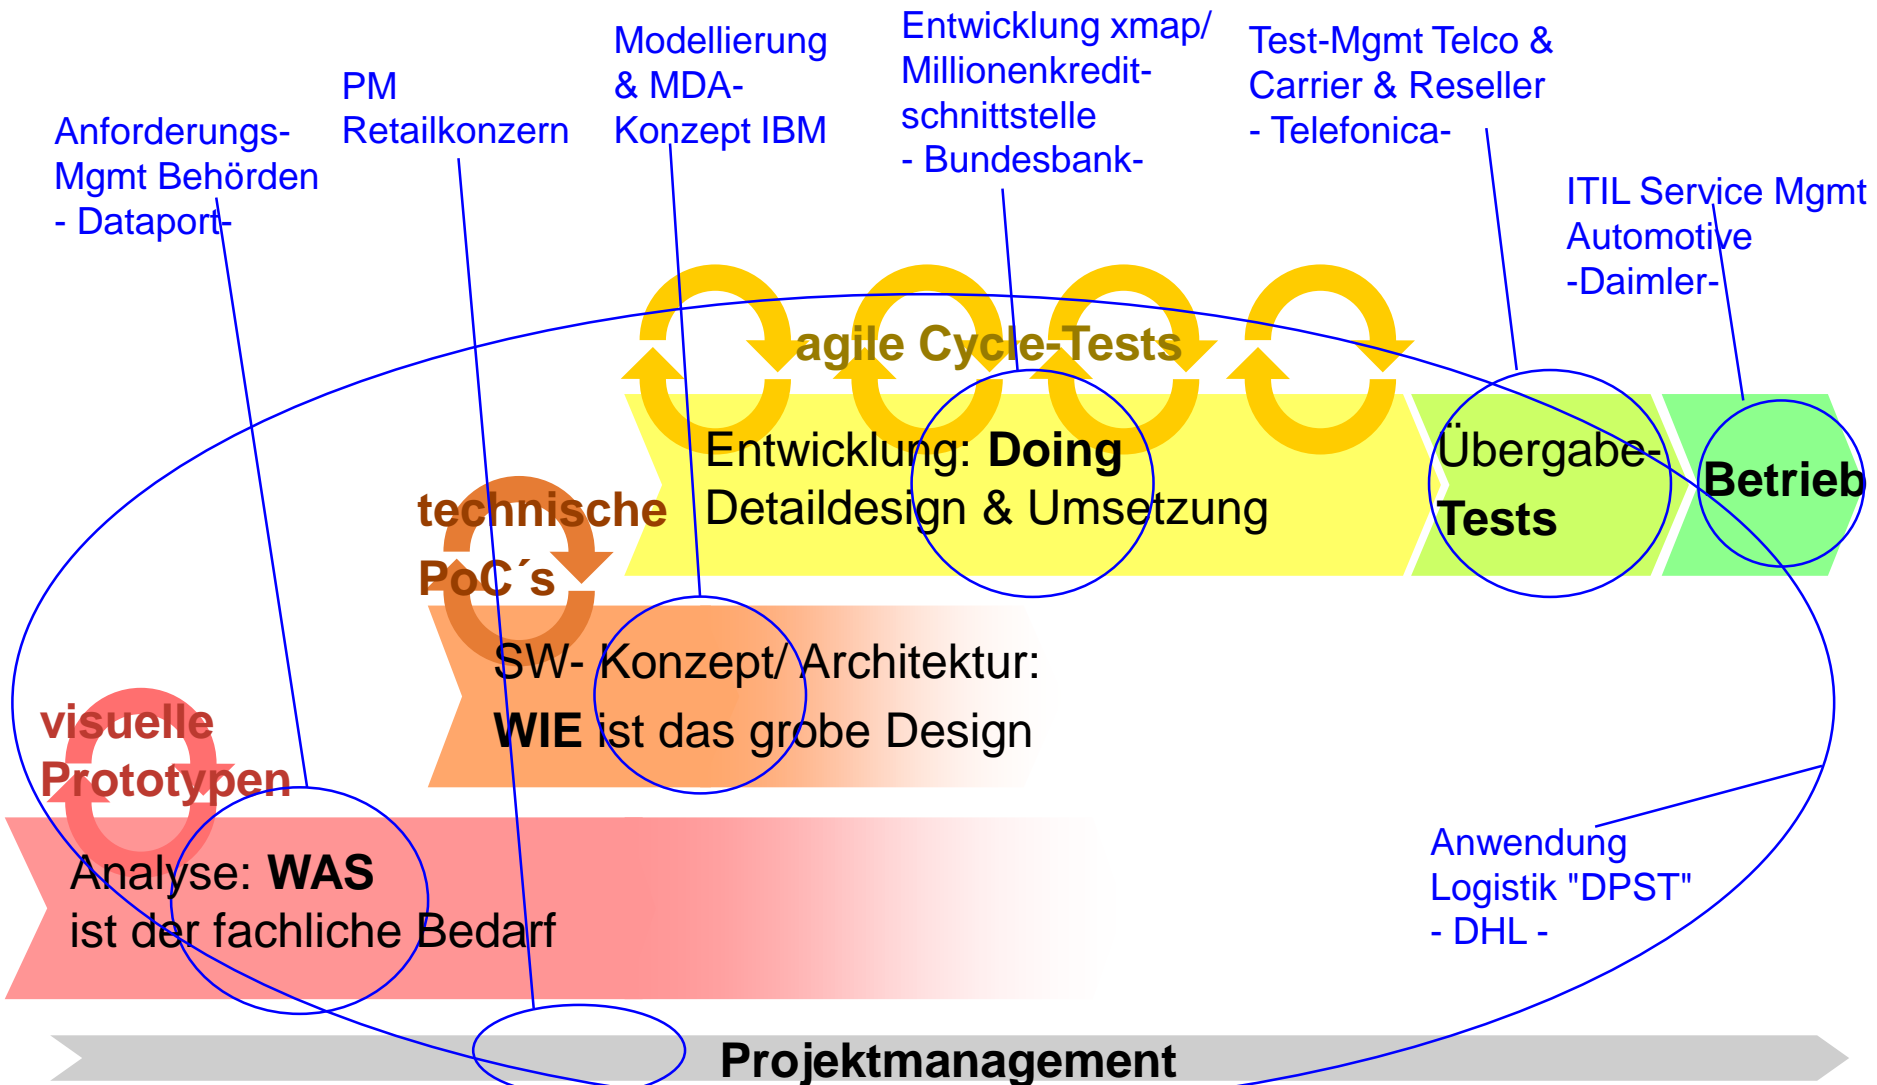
Anforderungs-Mgmt Behörden
- Dataport-

PM
Retailkonzern

Modellierung
& MDA-
Konzept IBM

Entwicklung xmap/
Millionenkredit-schnittstelle
- Bundesbank-

Test-Mgmt Telco &
Carrier & Reseller
- Telefonica-

ITIL Service Mgmt
Automotive
-Daimler-

agile Cycle-Tests

Entwicklung: **Doing**
Detaildesign & Umsetzung

Übergabe-
**Tests**

**Betrieb**

technische
PoC´s

SW- Konzept/ Architektur:
**WIE** ist das grobe Design

visuelle
Prototypen

Analyse: **WAS**
ist der fachliche Bedarf

Anwendung
Logistik "DPST"
- DHL -

**Projektmanagement**